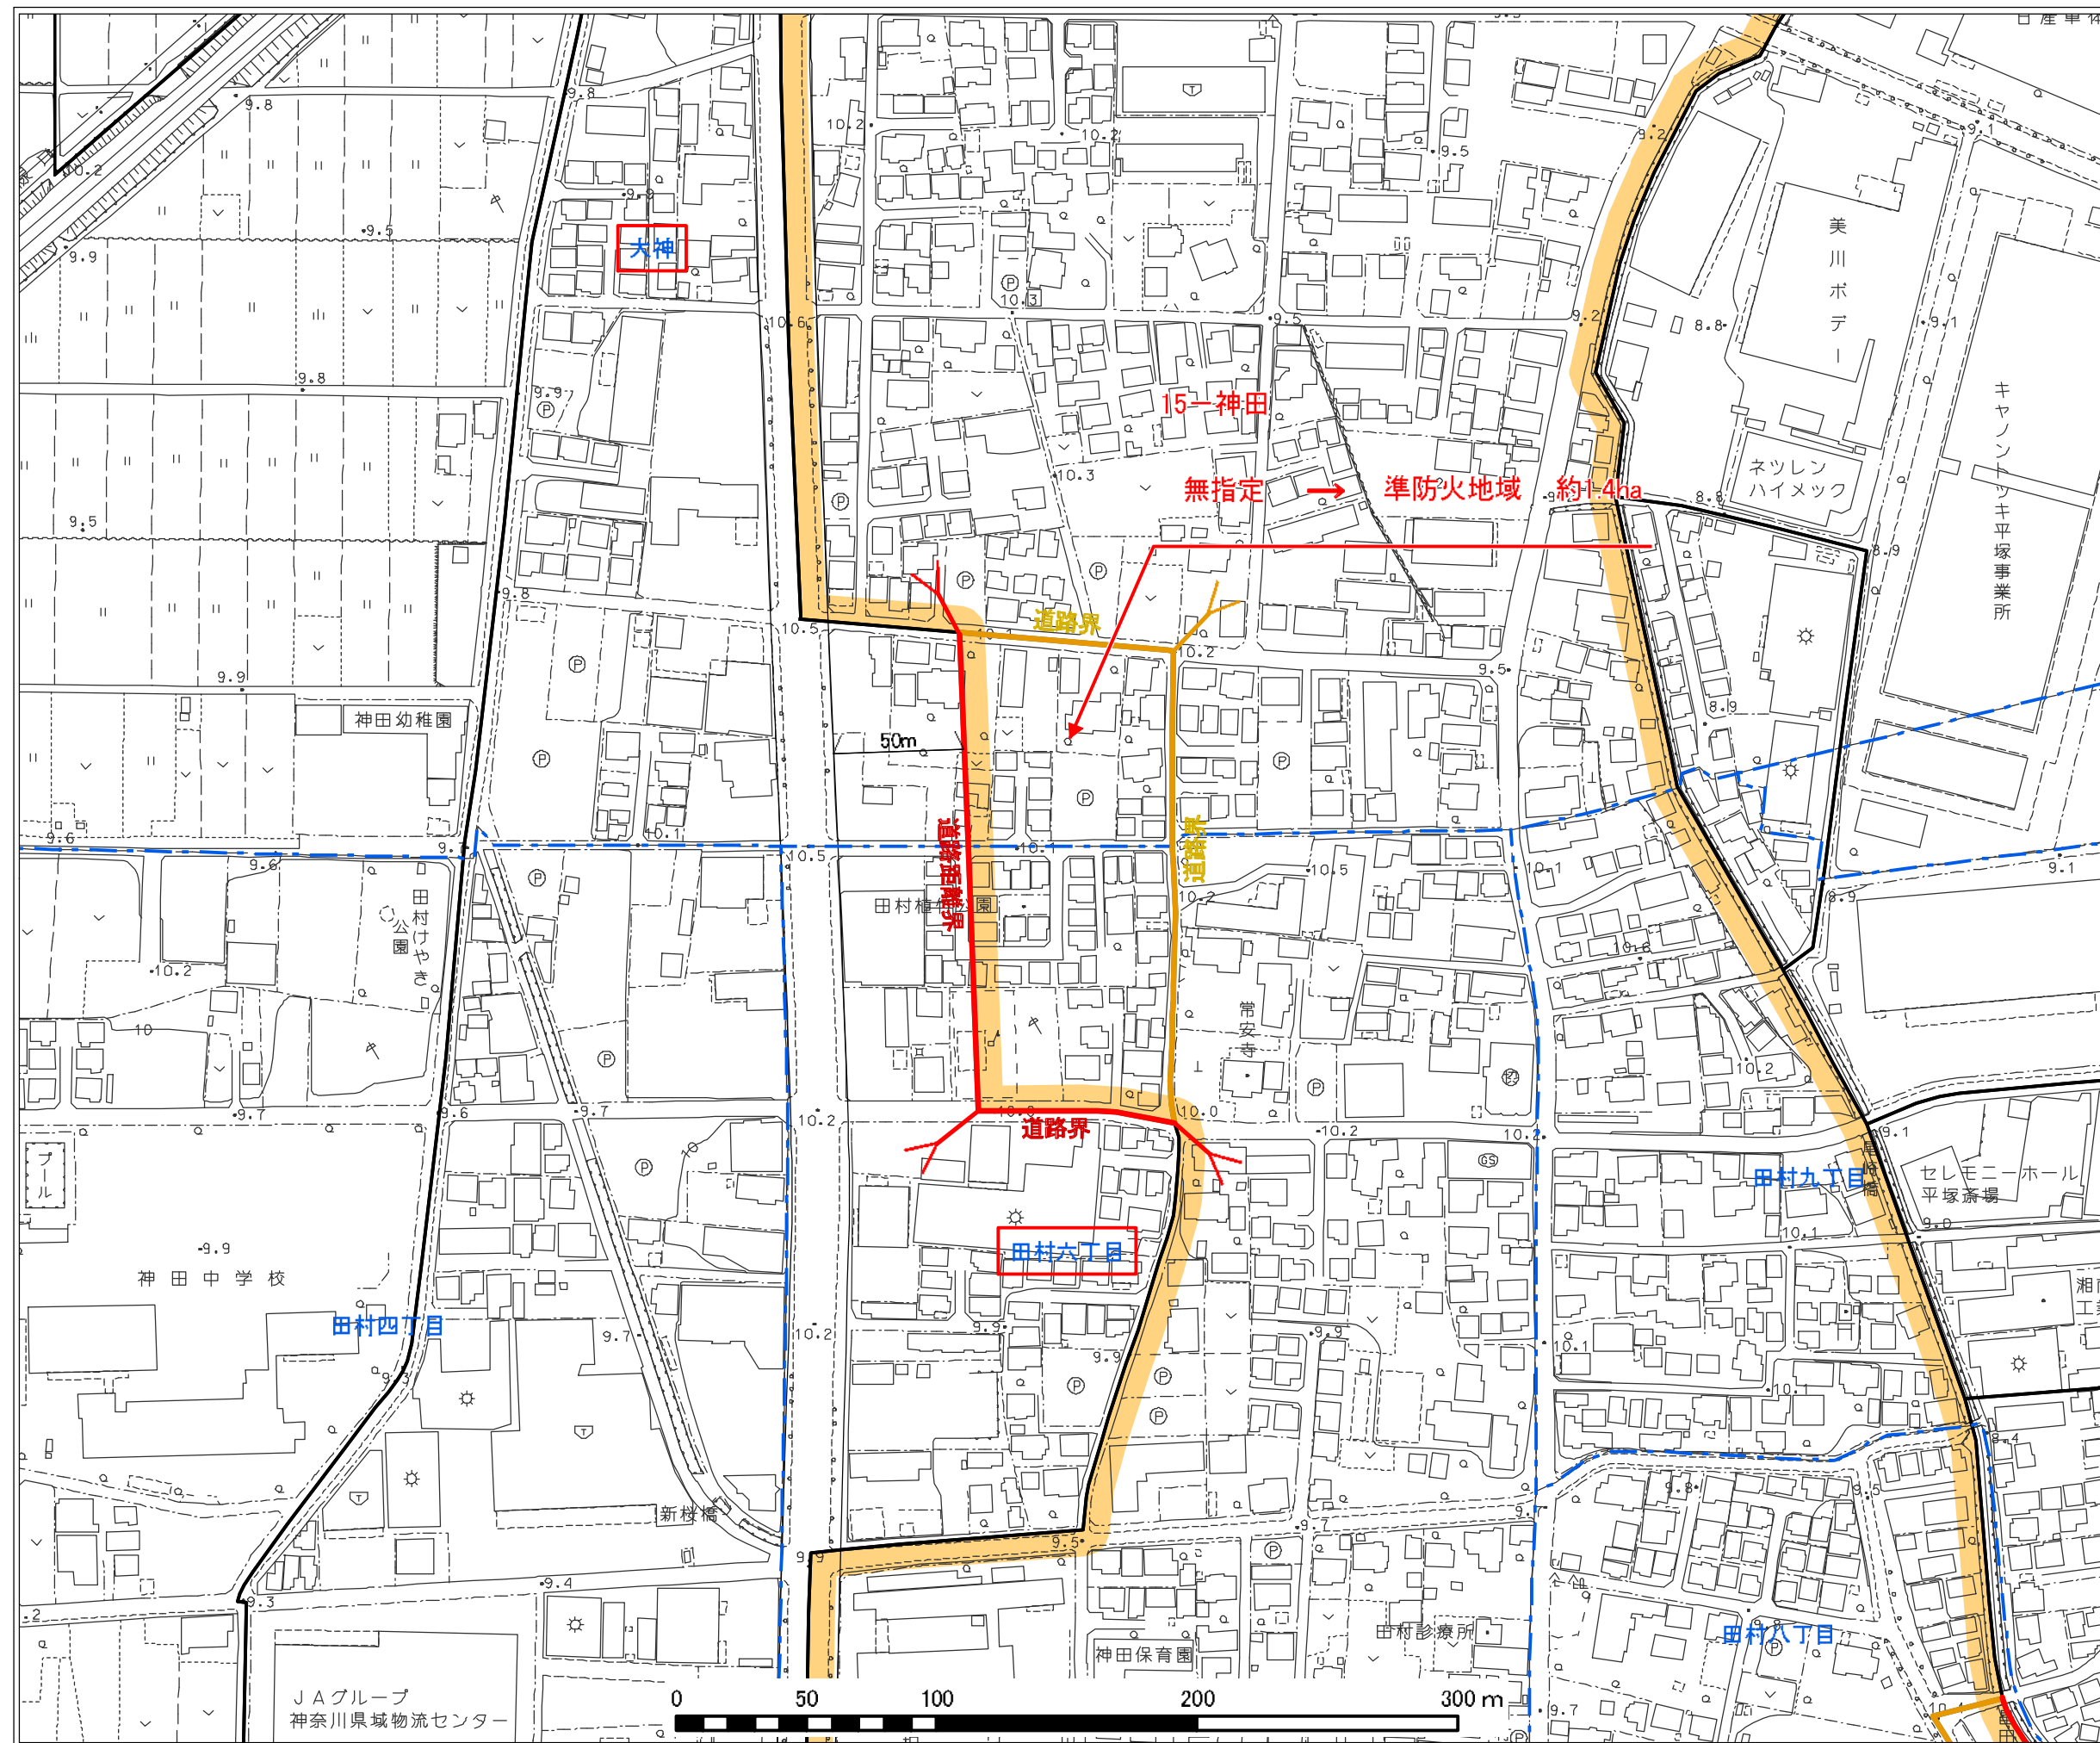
大神

15ー神田

無指定 → 準防火地域 約1.4ha

道路界

道路界

道路端から50m

道路界

田村六丁目

田村四丁目

田村九丁目

田村八丁目

美川ボデー

キヤノントッキ平塚事業所

ネツレンハイメック

神田幼稚園

田村けやき公園

田村植竹公園

常安寺

神田中学校

新桜橋

神田保育園

田村診療所

セレモニーホール平塚斎場

JAグループ神奈川県域物流センター

プール

50m

9.8
10.2
10.2
9.5
9.9
9.5
9.8
10.3
10.6
9.2
8.8
9.1
9.9
9.5
10.3
8.8
8.9
9.5
10.5
10.2
9.5
9.9
10.1
9.6
9.6
10.5
10.4
10.5
10.1
9.1
10.2
10.2
10.6
8.9
10
10.2
9.7
9.6
9.7
10.2
10.0
10.2
10.2
9.1
10.1
9.9
9.0
9.7
10.2
9.9
9.9
10.1
10.
9.8
9.5
9.5
9.9
9.4
9.3
9.7
8.4
9.7

0 50 100 200 300 m